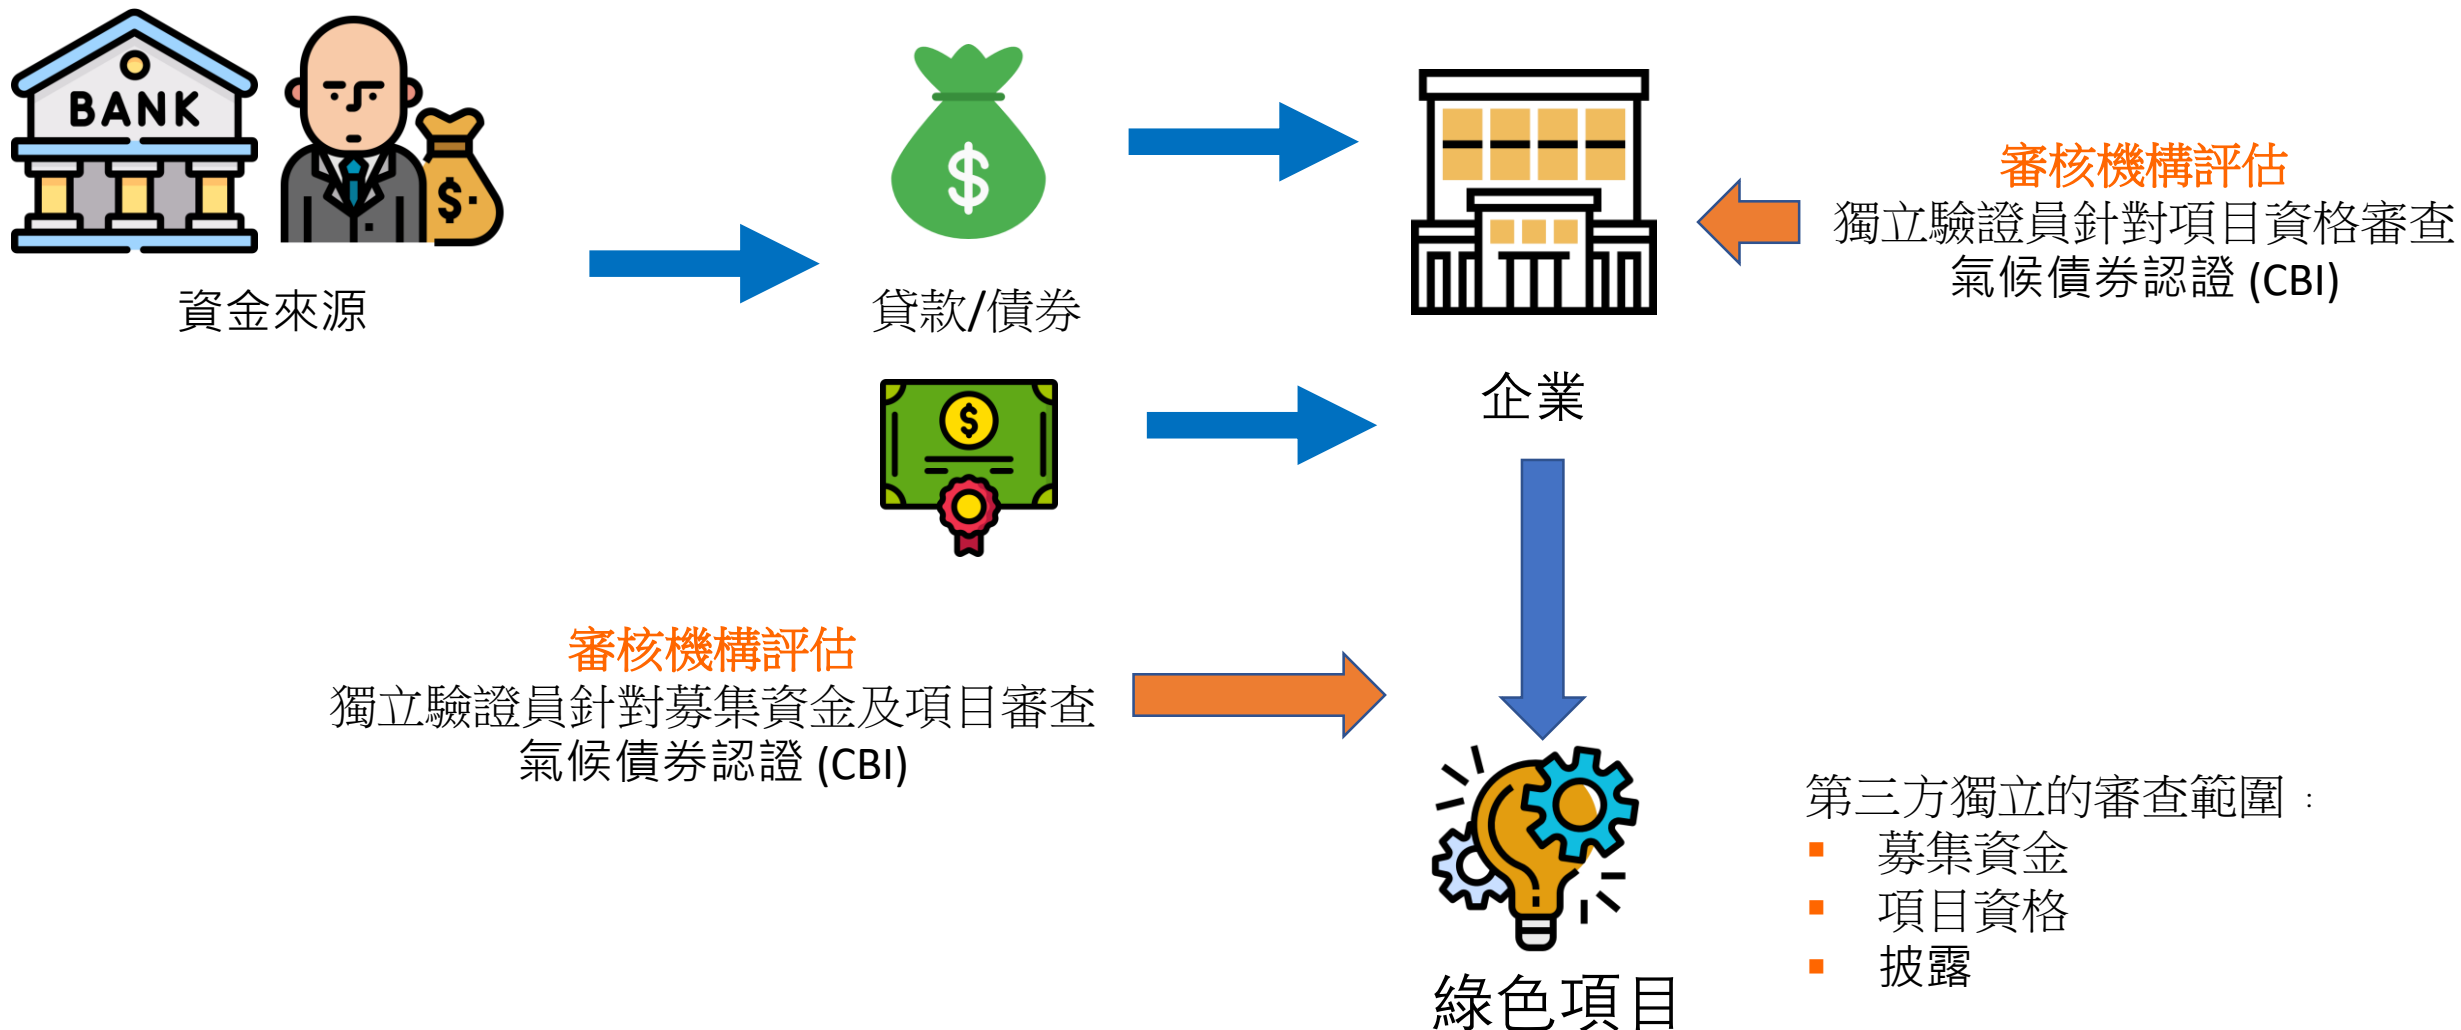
BANK

$

資金來源

$

貸款/債券

$

企業

審核機構評估
獨立驗證員針對項目資格審查
氣候債券認證 (CBI)

審核機構評估
獨立驗證員針對募集資金及項目審查
氣候債券認證 (CBI)

第三方獨立的審查範圍：
▪ 募集資金
▪ 項目資格
▪ 披露

綠色項目